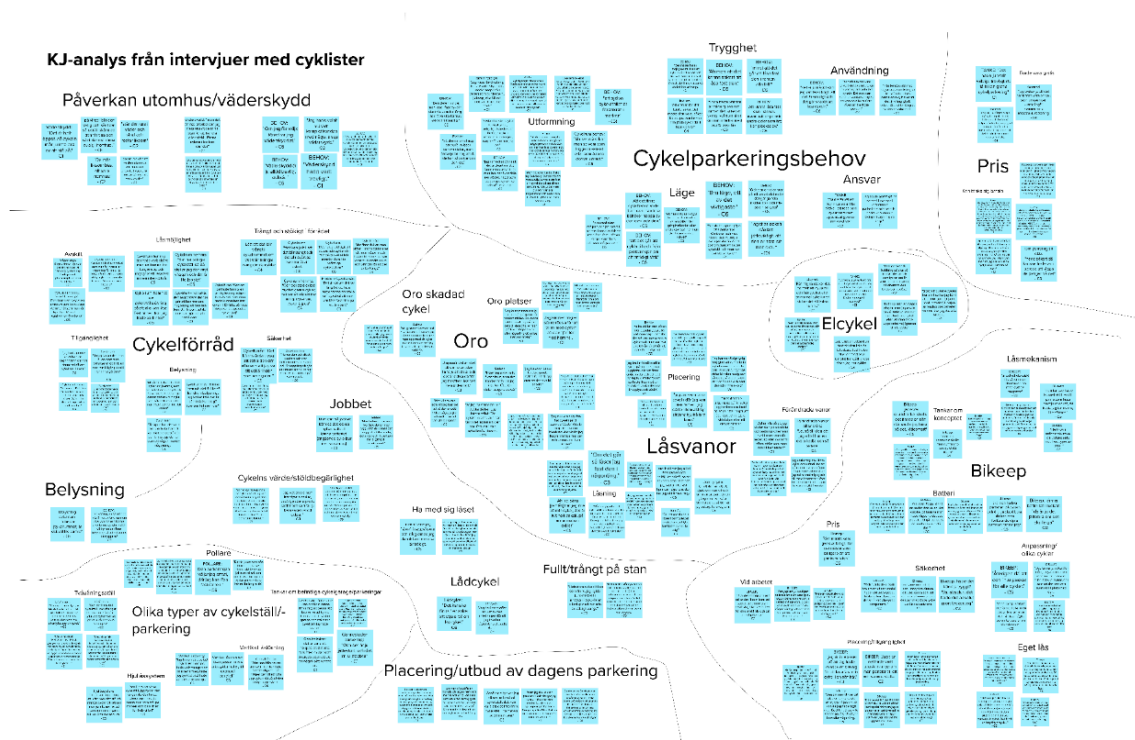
KJ-analys från intervjuer med cyklister

Påverkan utomhus/väderskydd

Trygghet

Användning

Utformning

Cykelparkeringsbehov

Pris

Läge

Ansvar

Låsbarhet

Trångt och stökigt - för ägaret

Avskilt

Tillgänglighet

Cykelförråd

Säkerhet

Belysning

Oro skadad cykel

Oro platser

Oro

Elcykel

Placering

Låsmekanism

Jobbet

Förändrade vanor

Låsvanor

Tekniskt koncept

Bikeep

Belysning

Cykelns värde/stöldbegärlighet

Låsning

Batteri

Ha med sig låset

Pris

Pollare

Fullt/trångt på stan

Anpassning/olika cykar

Tvåvåningsställ

Olika typer av cykelställ/-parkering

Lådcykel

Vid arbetet

Säkerhet

Vertikal förvaring

Placering/utbud av dagens parkering

Placering/tillgång/utbud

Eget lås

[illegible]